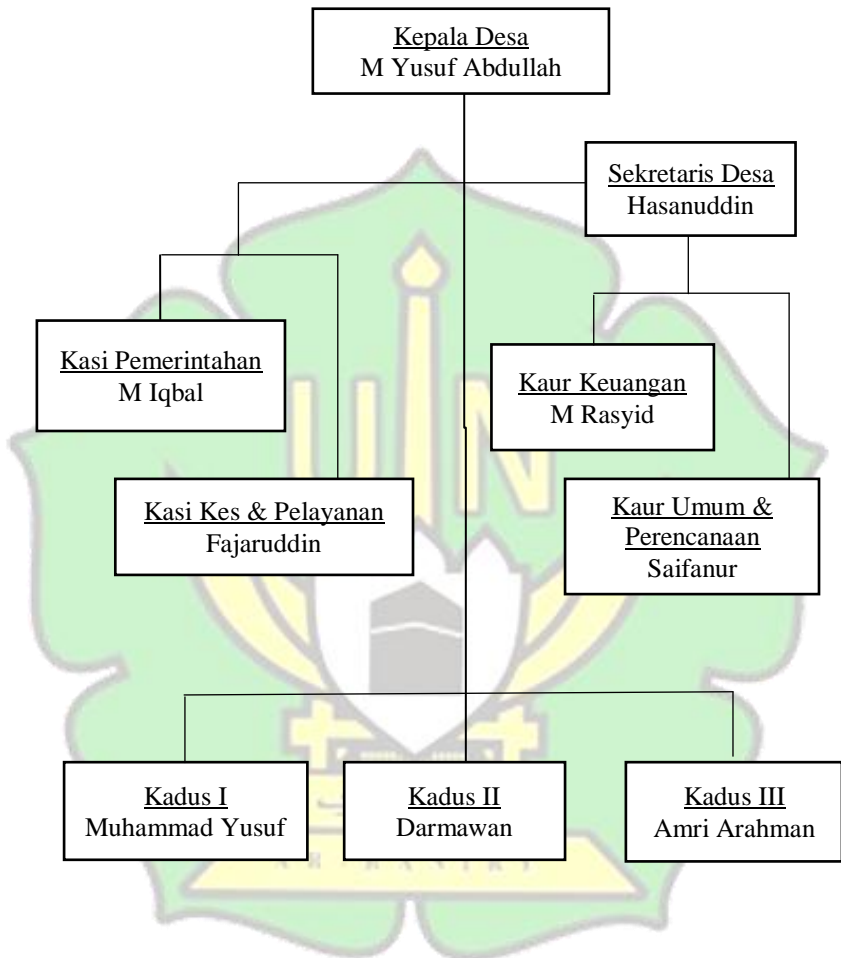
Kepala Desa
M Yusuf Abdullah

Sekretaris Desa
Hasanuddin

Kasi Pemerintahan
M Iqbal

Kaur Keuangan
M Rasyid

Kasi Kes & Pelayanan
Fajaruddin

Kaur Umum & Perencanaan
Saifanur

Kadus I
Muhammad Yusuf

Kadus II
Darmawan

Kadus III
Amri Arahman